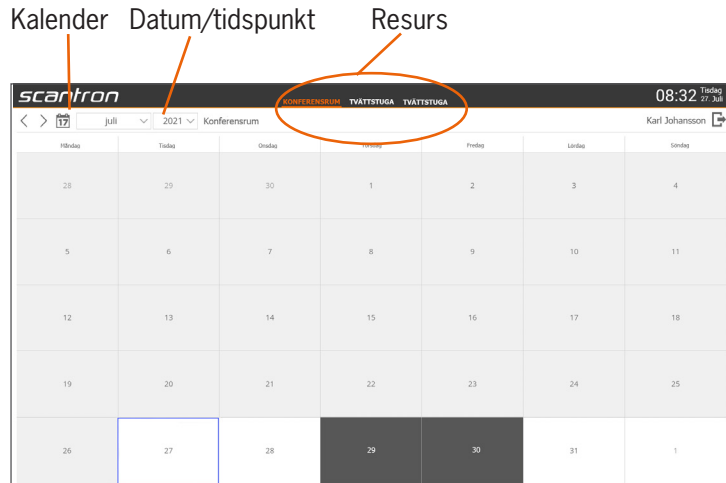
Kalender Datum/tidspunkt Resurs

scantron

KONFERENSRUM TVÄTTSTUGA TVÄTTSTUGA

08:32 Tisdag 27. Juli

17 juli 2021 Konferensrum

Karl Johansson

| Måndag | Tisdag | Onsdag | Torsdag | Fredag | Lördag | Söndag |
|---|---|---|---|---|---|---|
| 28 | 29 | 30 | 1 | 2 | 3 | 4 |
| 5 | 6 | 7 | 8 | 9 | 10 | 11 |
| 12 | 13 | 14 | 15 | 16 | 17 | 18 |
| 19 | 20 | 21 | 22 | 23 | 24 | 25 |
| 26 | 27 | 28 | 29 | 30 | 31 | 1 |